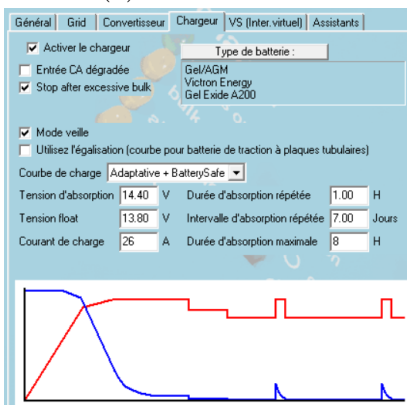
Général | Grid | Convertisseur | Chargeur | VS (Inter.virtuel) | Assistants

☑ Activer le chargeur
☐ Entrée CA dégradée
☑ Stop after excessive bulk

Type de batterie :
Gel/AGM
Victron Energy
Gel Exide A200

☑ Mode veille
☐ Utilisez l'égalisation (courbe pour batterie de traction à plaques tubulaires)

Courbe de charge Adaptative + BatterySafe

| Tension d'absorption | 14.40 | V | Durée d'absorption répétée | 1.00 | H |
|---|---|---|---|---|---|
| Tension float | 13.80 | V | Intervalle d'absorption répétée | 7.00 | Jours |
| Courant de charge | 26 | A | Durée d'absorption maximale | 8 | H |